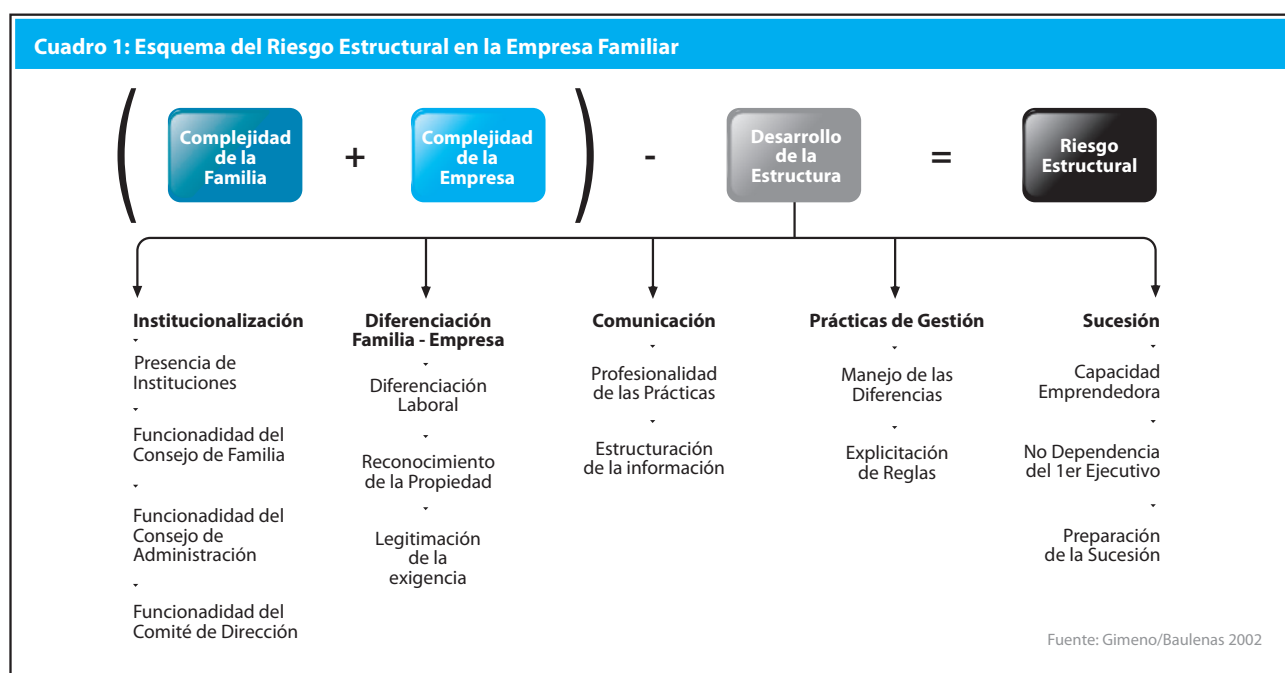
Cuadro 1: Esquema del Riesgo Estructural en la Empresa Familiar

( Complejidad de la Familia + Complejidad de la Empresa ) - Desarrollo de la Estructura = Riesgo Estructural

Institucionalización

Presencia de Instituciones

Funcionadidad del Consejo de Familia

Funcionadidad del Consejo de Administración

Funcionadidad del Comité de Dirección

Diferenciación Familia - Empresa

Diferenciación Laboral

Reconocimiento de la Propiedad

Legitimación de la exigencia

Comunicación

Profesionalidad de las Prácticas

Estructuración de la información

Prácticas de Gestión

Manejo de las Diferencias

Explicitación de Reglas

Sucesión

Capacidad Emprendedora

No Dependencia del 1er Ejecutivo

Preparación de la Sucesión

Fuente: Gimeno/Baulenas 2002